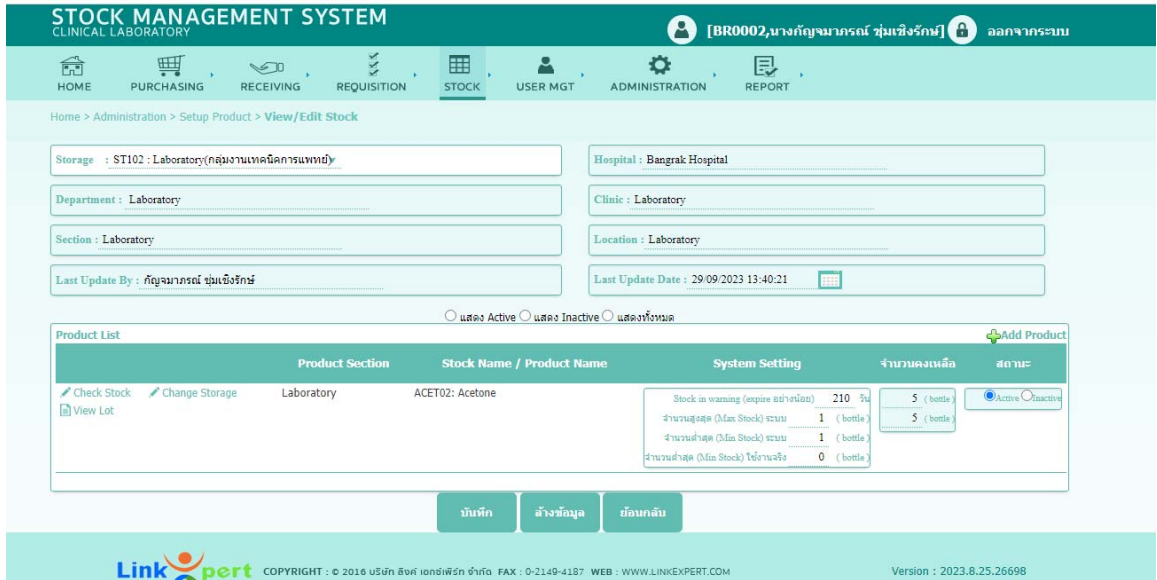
STOCK MANAGEMENT SYSTEM
CLINICAL LABORATORY

[BR0002,นางกัญจมาภรณ์ ชุ่มเชิงรักษ์] ออกจากระบบ

HOME PURCHASING RECEIVING REQUISITION STOCK USER MGT ADMINISTRATION REPORT

Home > Administration > Setup Product > View/Edit Stock

Storage : ST102 : Laboratory(กลุ่มงานเทคนิคการแพทย์)

Hospital : Bangrak Hospital

Department : Laboratory

Clinic : Laboratory

Section : Laboratory

Location : Laboratory

Last Update By : กัญจมาภรณ์ ชุ่มเชิงรักษ์

Last Update Date : 29/09/2023 13:40:21

○ แสดง Active ○ แสดง Inactive ○ แสดงทั้งหมด

Product List

Add Product

| | Product Section | Stock Name / Product Name | System Setting | จำนวนคงเหลือ | สถานะ |
|---|---|---|---|---|---|
| Check Stock Change Storage View Lot | Laboratory | ACET02: Acetone | Stock in warning (expire อย่างน้อย) 210 วัน<br>จำนวนสูงสุด (Max Stock) ระบบ 1 (bottle)<br>จำนวนต่ำสุด (Min Stock) ระบบ 1 (bottle)<br>จำนวนต่ำสุด (Min Stock) ใช้งานจริง 0 (bottle) | 5 (bottle)<br>5 (bottle) | Active Inactive |

บันทึก ล้างข้อมูล ย้อนกลับ

LinkExpert COPYRIGHT : © 2016 บริษัท ลิงค์ เอกซ์เพิร์ท จำกัด FAX : 0-2149-4187 WEB : WWW.LINKEXPERT.COM

Version : 2023.8.25.26698